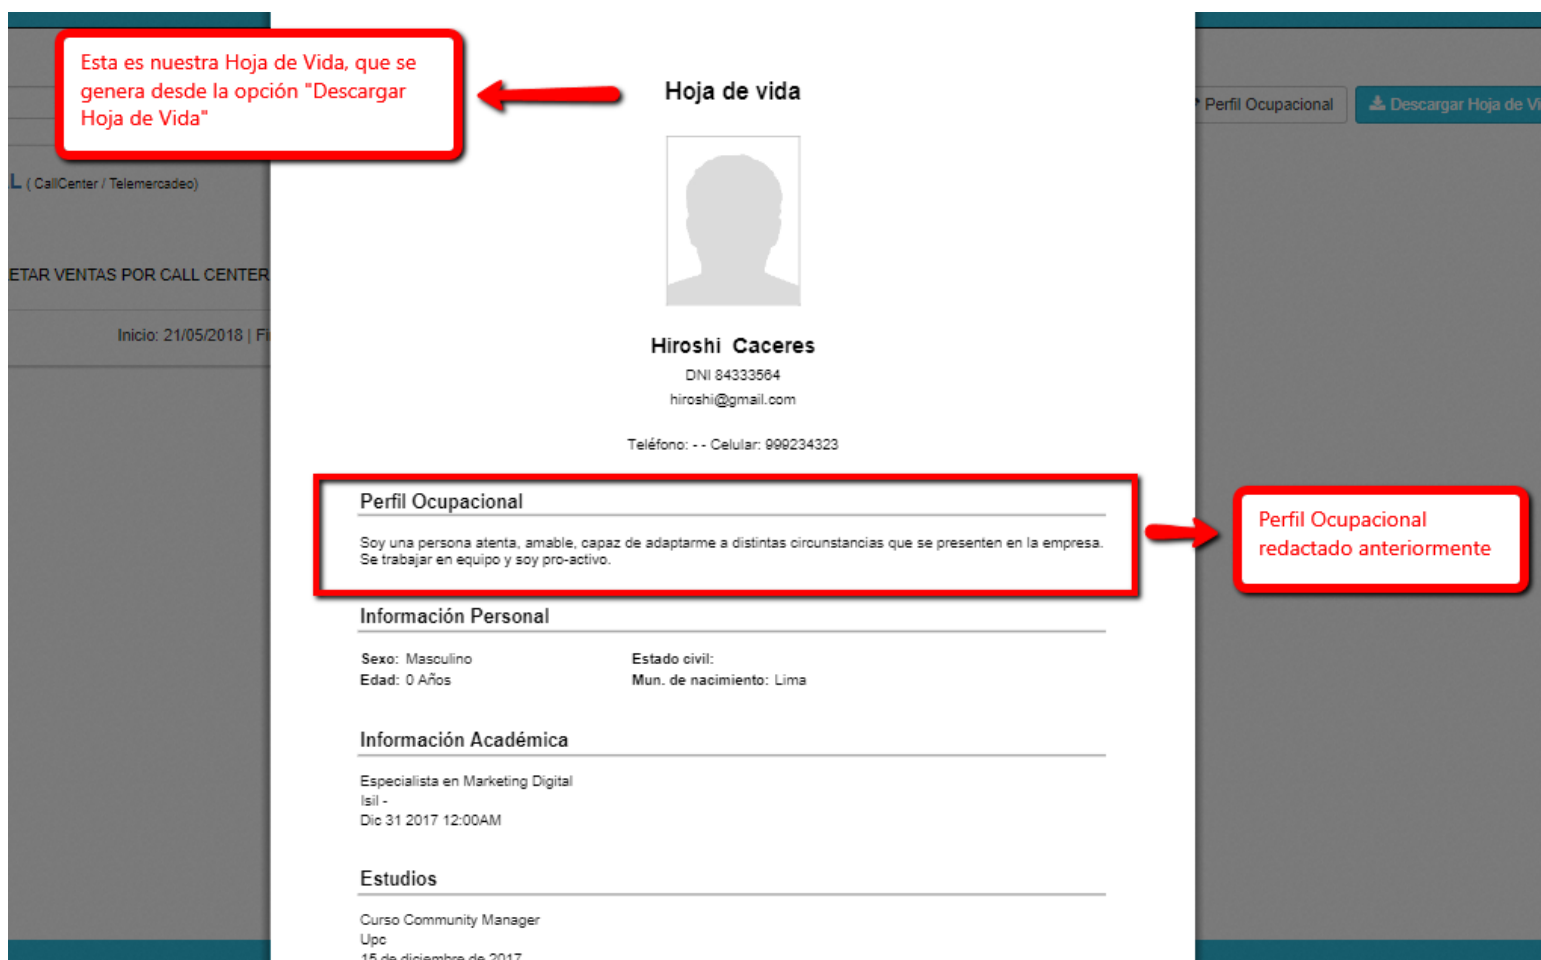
Esta es nuestra Hoja de Vida, que se genera desde la opción "Descargar Hoja de Vida"

L ( CallCenter / Telemercadeo)

ETAR VENTAS POR CALL CENTER

Inicio: 21/05/2018 | Fi

Perfil Ocupacional

Descargar Hoja de Vi

Hoja de vida

Hiroshi Caceres

DNI 84333564

hiroshi@gmail.com

Teléfono: - - Celular: 999234323

Perfil Ocupacional

Soy una persona atenta, amable, capaz de adaptarme a distintas circunstancias que se presenten en la empresa. Se trabajar en equipo y soy pro-activo.

Perfil Ocupacional redactado anteriormente

Información Personal

Sexo: Masculino
Edad: 0 Años

Estado civil:
Mun. de nacimiento: Lima

Información Académica

Especialista en Marketing Digital
Isil -
Dic 31 2017 12:00AM

Estudios

Curso Community Manager
Upc
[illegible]